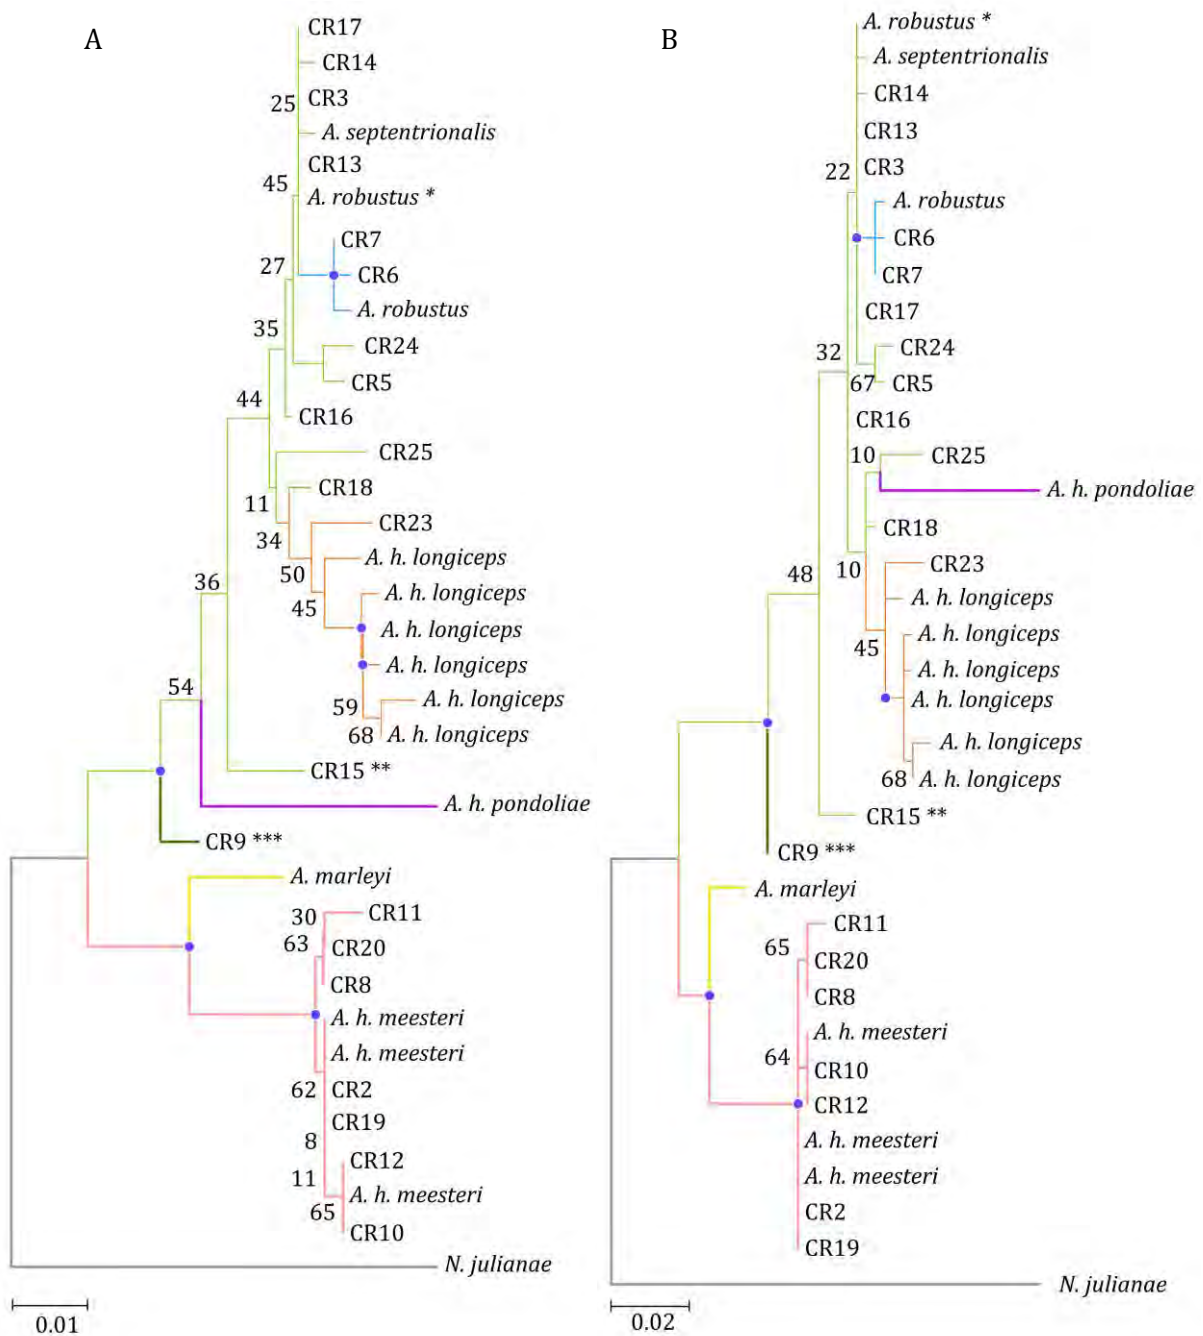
A

CR17
CR14
25 CR3
A. septentrionalis
CR13
45 A. robustus *
CR7
27 CR6
A. robustus
35
CR24
CR5
44
CR16
CR25
CR18
11
CR23
34
A. h. longiceps
50
A. h. longiceps
45
A. h. longiceps
A. h. longiceps
59 A. h. longiceps
68 A. h. longiceps
36
54
CR15 **
A. h. pondoliae
CR9 ***
A. marleyi
30 CR11
63 CR20
CR8
A. h. meesteri
A. h. meesteri
62 CR2
CR19
8
CR12
11
A. h. meesteri
65
CR10
N. julianae
0.01

B

A. robustus *
A. septentrionalis
CR14
CR13
22 CR3
A. robustus
CR6
CR7
CR17
32
CR24
67 CR5
CR16
10 CR25
A. h. pondoliae
CR18
48
10 CR23
A. h. longiceps
A. h. longiceps
45
A. h. longiceps
A. h. longiceps
A. h. longiceps
68 A. h. longiceps
CR15 **
CR9 ***
A. marleyi
CR11
65
CR20
CR8
A. h. meesteri
64
CR10
CR12
A. h. meesteri
A. h. meesteri
CR2
CR19
N. julianae
0.02